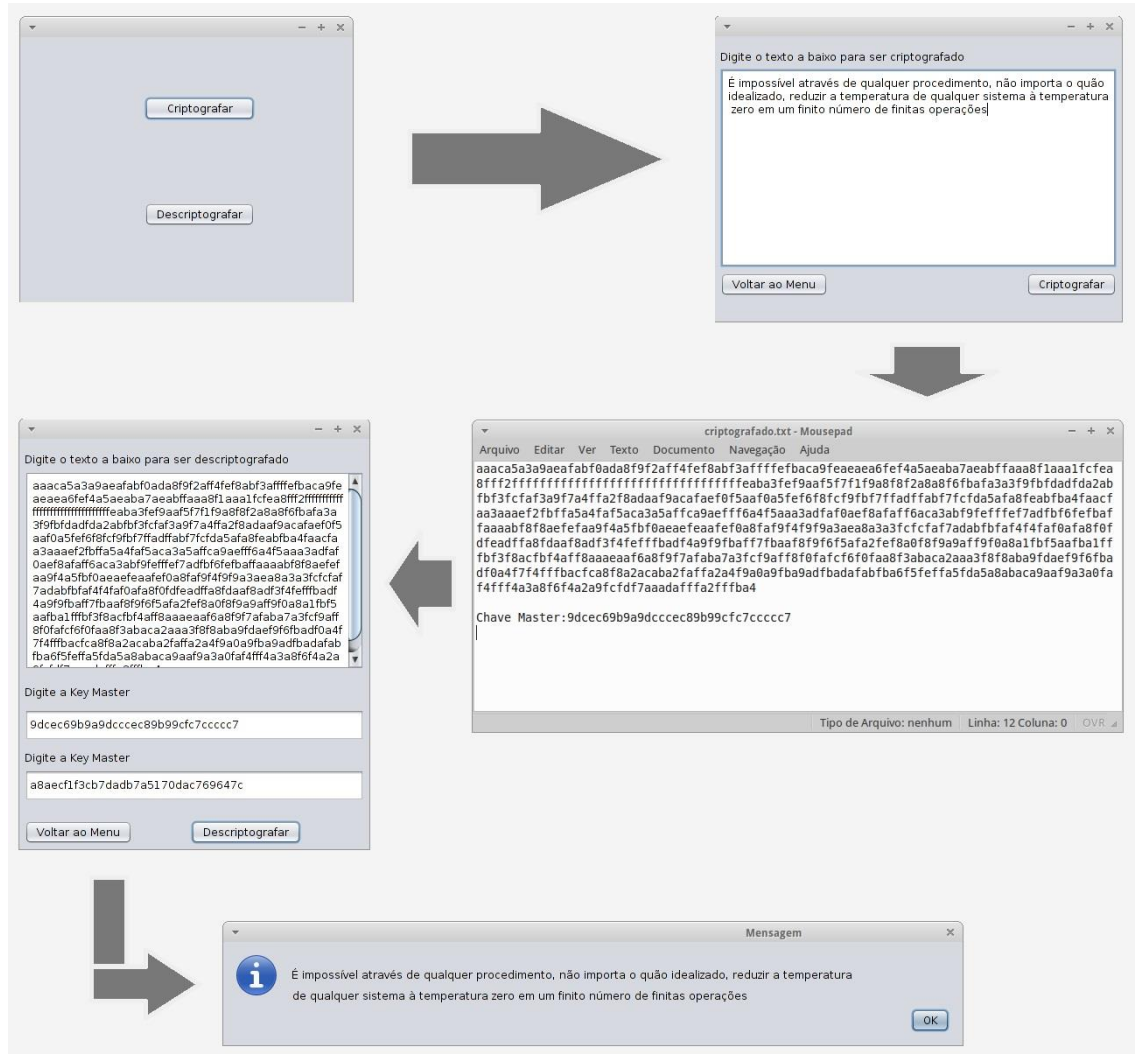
Criptografar

Descriptografar

Digite o texto a baixo para ser criptografado

É impossível através de qualquer procedimento, não importa o quão idealizado, reduzir a temperatura de qualquer sistema à temperatura zero em um finito número de finitas operações

Voltar ao Menu

Criptografar

criptografado.txt - Mousepad

Arquivo Editar Ver Texto Documento Navegação Ajuda

aaaca5a3a9aeafabf0ada8f9f2aff4fef8abf3affffefbaca9feaeaea6fef4a5aeaba7aeabffaaa8f1aaa1fcfea8fff2ffffffffffffffffffffffffffffffffffeaba3fef9aaf5f7f1f9a8f8f2a8a8f6fbafa3a3f9fbfdadfda2abfbf3fcfaf3a9f7a4ffa2f8adaaf9acafaef0f5aaf0a5fef6f8fcf9fbf7ffadffabf7fcfda5afa8feabfba4faacfaa3aaaef2fbffa5a4faf5aca3a5affca9aefff6a4f5aaa3adfaf0aef8afaff6aca3abf9fefffef7adfbf6fefbaffaaaabf8f8aefefaa9f4a5fbf0aeaefeaafef0a8faf9f4f9f9a3aea8a3a3fcfcfaf7adabfbfaf4f4faf0afa8f0fdfeadffa8fdaaf8adf3f4fefffbadf4a9f9fbaff7fbaaf8f9f6f5afa2fef8a0f8f9a9aff9f0a8a1fbf5aafba1fffbf3f8acfbf4aff8aaaeaaf6a8f9f7afaba7a3fcf9aff8f0fafcf6f0faa8f3abaca2aaa3f8f8aba9fdaef9f6fbadf0a4f7f4fffbacfca8f8a2acaba2faffa2a4f9a0a9fba9adfbadafabfba6f5feffa5fda5a8abaca9aaf9a3a0faf4fff4a3a8f6f4a2a9fcfdf7aaadaffa2fffba4

Chave Master:9dcec69b9a9dcccec89b99cfc7ccccc7

Tipo de Arquivo: nenhum | Linha: 12 Coluna: 0 | OVR

Digite o texto a baixo para ser descriptografado

aaaca5a3a9aeafabf0ada8f9f2aff4fef8abf3affffefbaca9feaeaea6fef4a5aeaba7aeabffaaa8f1aaa1fcfea8fff2fffffffffffffffffffffffffffffeaba3fef9aaf5f7f1f9a8f8f2a8a8f6fbafa3a3f9fbfdadfda2abfbf3fcfaf3a9f7a4ffa2f8adaaf9acafaef0f5aaf0a5fef6f8fcf9fbf7ffadffabf7fcfda5afa8feabfba4faacfaa3aaaef2fbffa5a4faf5aca3a5affca9aefff6a4f5aaa3adfaf0aef8afaff6aca3abf9fefffef7adfbf6fefbaffaaaabf8f8aefefaa9f4a5fbf0aeaefeaafef0a8faf9f4f9f9a3aea8a3a3fcfcfaf7adabfbfaf4f4faf0afa8f0fdfeadffa8fdaaf8adf3f4fefffbadf4a9f9fbaff7fbaaf8f9f6f5afa2fef8a0f8f9a9aff9f0a8a1fbf5aafba1fffbf3f8acfbf4aff8aaaeaaf6a8f9f7afaba7a3fcf9aff8f0fafcf6f0faa8f3abaca2aaa3f8f8aba9fdaef9f6fbadf0a4f7f4fffbacfca8f8a2acaba2faffa2a4f9a0a9fba9adfbadafabfba6f5feffa5fda5a8abaca9aaf9a3a0faf4fff4a3a8f6f4a2a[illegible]

Digite a Key Master

9dcec69b9a9dcccec89b99cfc7ccccc7

Digite a Key Master

a8aecf1f3cb7dadb7a5170dac769647c

Voltar ao Menu

Descriptografar

Mensagem

É impossível através de qualquer procedimento, não importa o quão idealizado, reduzir a temperatura de qualquer sistema à temperatura zero em um finito número de finitas operações

OK